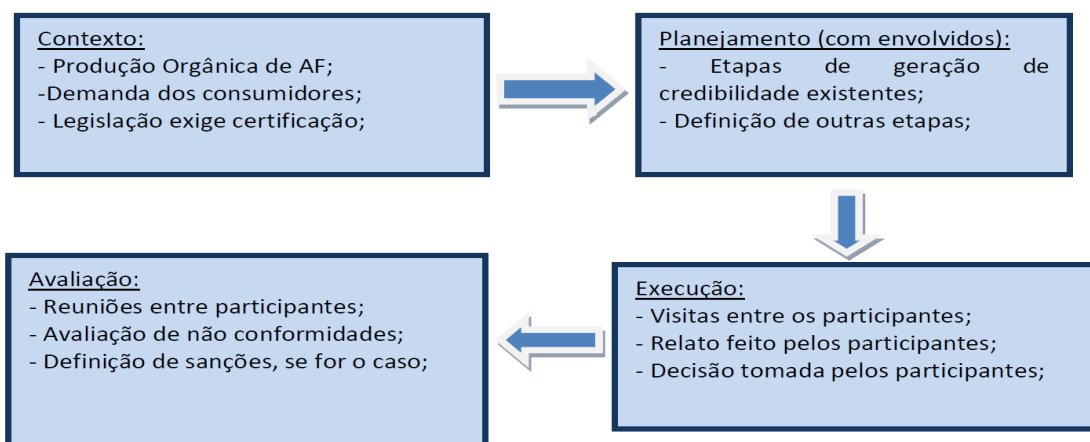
Contexto:
- Produção Orgânica de AF;
-Demanda dos consumidores;
- Legislação exige certificação;

Planejamento (com envolvidos):
- Etapas de geração de credibilidade existentes;
- Definição de outras etapas;

Execução:
- Visitas entre os participantes;
- Relato feito pelos participantes;
- Decisão tomada pelos participantes;

Avaliação:
- Reuniões entre participantes;
- Avaliação de não conformidades;
- Definição de sanções, se for o caso;